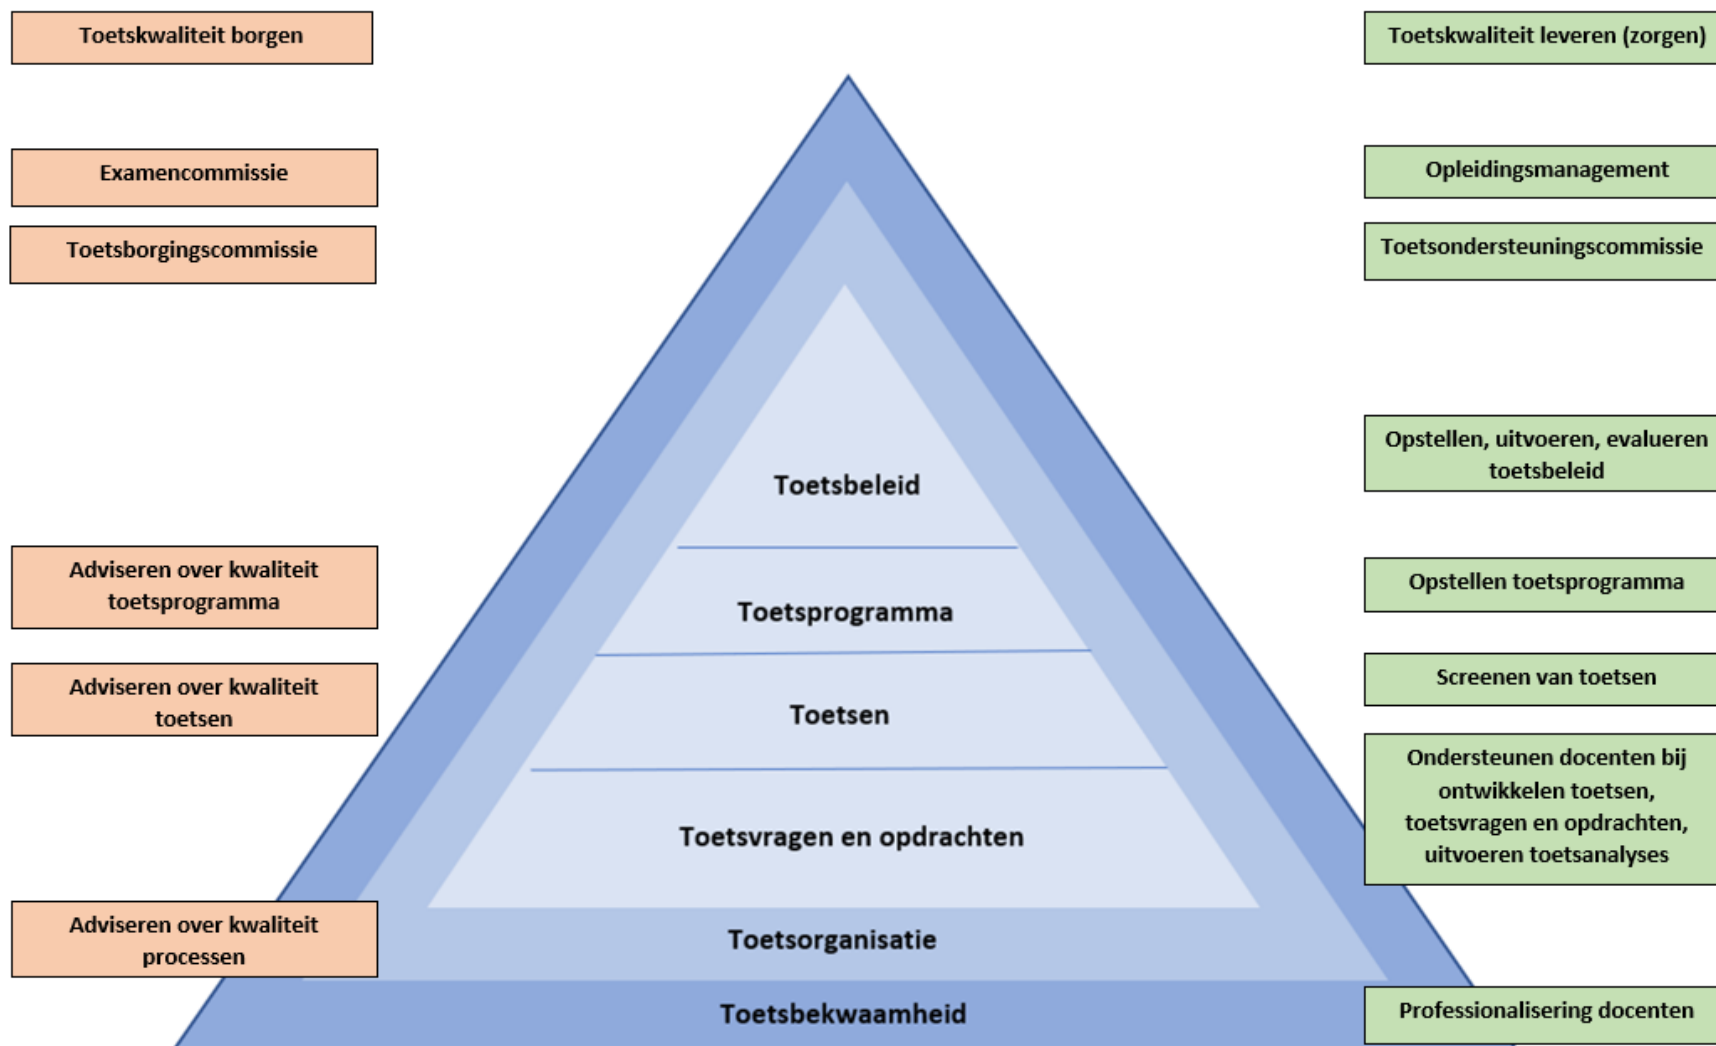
Toetskwaliteit borgen

Toetskwaliteit leveren (zorgen)

Examencommissie

Toetsborgingscommissie

Opleidingsmanagement

Toetsondersteuningscommissie

Opstellen, uitvoeren, evalueren toetsbeleid

Toetsbeleid

Adviseren over kwaliteit toetsprogramma

Toetsprogramma

Opstellen toetsprogramma

Adviseren over kwaliteit toetsen

Toetsen

Screenen van toetsen

Toetsvragen en opdrachten

Ondersteunen docenten bij ontwikkelen toetsen, toetsvragen en opdrachten, uitvoeren toetsanalyses

Adviseren over kwaliteit processen

Toetsorganisatie

Toetsbekwaamheid

Professionalisering docenten